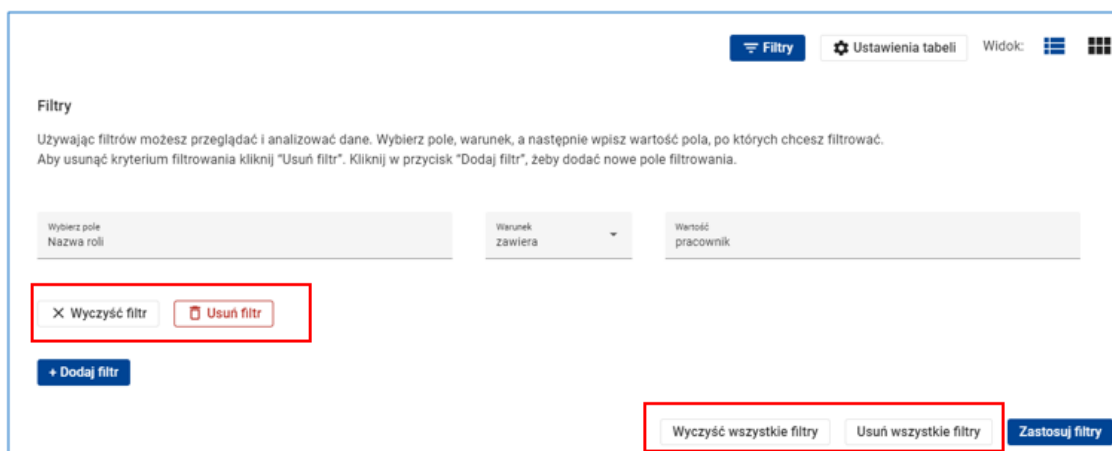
Filtry

Ustawienia tabeli

Widok:

Filtry

Używając filtrów możesz przeglądać i analizować dane. Wybierz pole, warunek, a następnie wpisz wartość pola, po których chcesz filtrować.
Aby usunąć kryterium filtrowania kliknij "Usuń filtr". Kliknij w przycisk "Dodaj filtr", żeby dodać nowe pole filtrowania.

Wybierz pole
Nazwa roli

Warunek
zawiera

Wartość
pracownik

Wyczyść filtr

Usuń filtr

+ Dodaj filtr

Wyczyść wszystkie filtry

Usuń wszystkie filtry

Zastosuj filtry